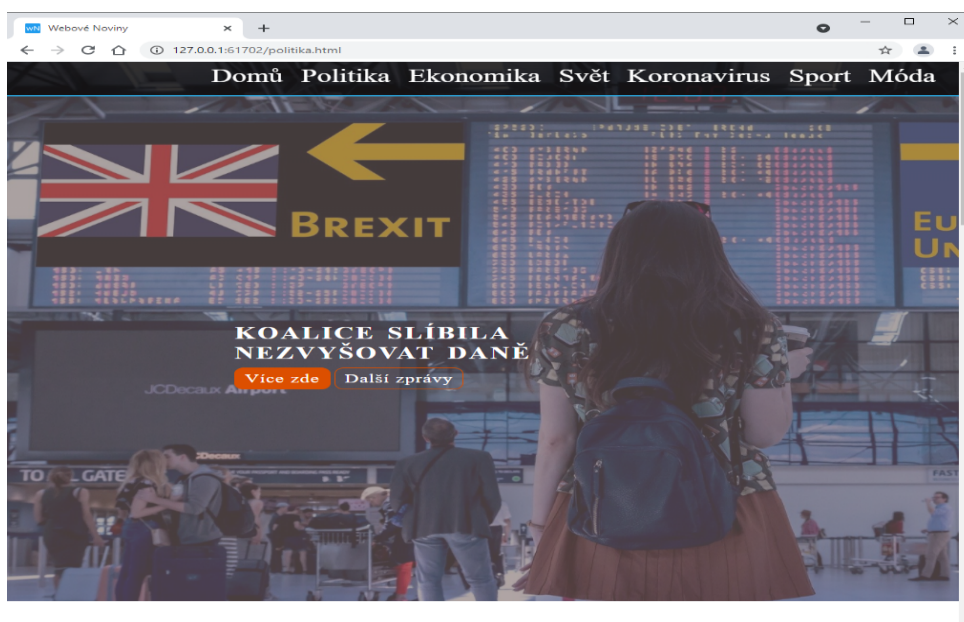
WN Webové Noviny ×  +

127.0.0.1:61702/politika.html

Domů Politika Ekonomika Svět Koronavirus Sport Móda

BREXIT

EU
UN

KOALICE SLÍBILA NEZVYŠOVAT DANĚ

Více zde
Další zprávy

JCDecaux Airport

TO ALL GATES

JCDecaux

FAST